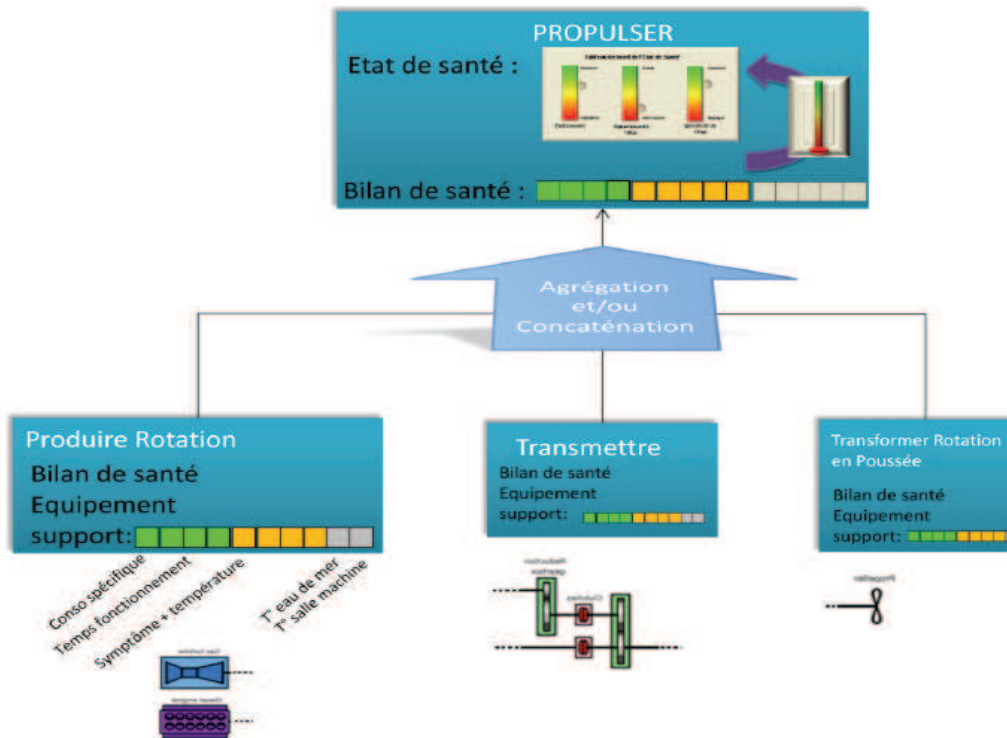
PROPULSER

Etat de santé :

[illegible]

Bilan de santé :

Agrégation et/ou Concaténation

Produire Rotation

Bilan de santé Equipement support:

Conso spécifique

Temps fonctionnement

Symptôme + température

T° eau de mer

T° salle machine

Transmettre

Bilan de santé Equipement support:

Transformer Rotation en Poussée

Bilan de santé Equipement support:

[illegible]